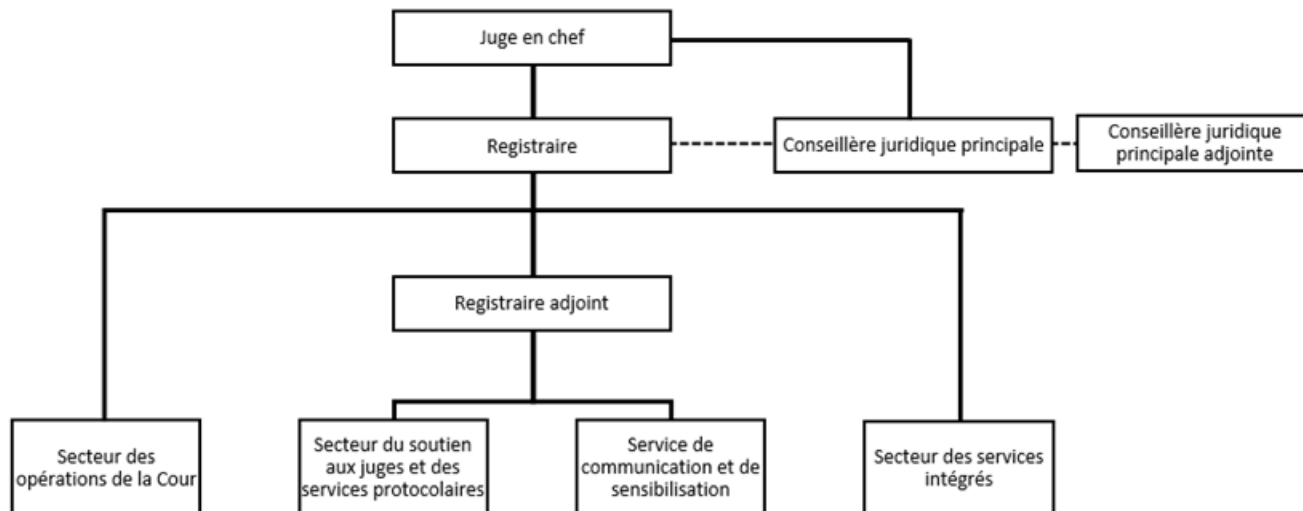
Juge en chef

Registraire

Conseillère juridique principale

Conseillère juridique principale adjointe

Registraire adjoint

Secteur des opérations de la Cour

Secteur du soutien aux juges et des services protocolaires

Service de communication et de sensibilisation

Secteur des services intégrés